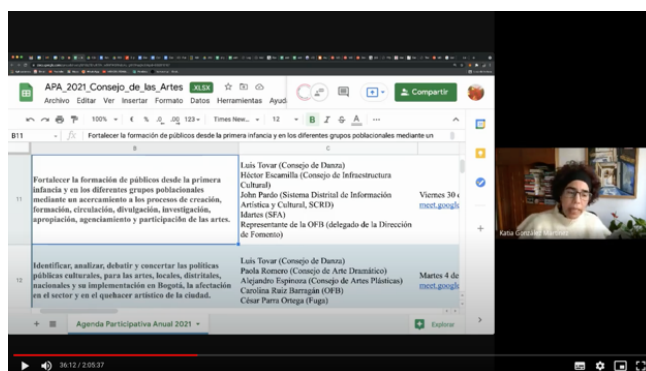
APA_2021_Consejo_de_las_Artes XLSX
Archivo Editar Ver Insertar Formato Datos Herramientas Ayud
Compartir
100% € % .0 .00 123 Times New... 12 B I S A
B11 Fortalecer la formación de públicos desde la primera infancia y en los diferentes grupos poblacionales mediante un
B C

11 Fortalecer la formación de públicos desde la primera infancia y en los diferentes grupos poblacionales mediante un acercamiento a los procesos de creación, formación, circulación, divulgación, investigación, apropiación, agenciamiento y participación de las artes.

Luis Tovar (Consejo de Danza)
Héctor Escamilla (Consejo de Infraestructura Cultural)
John Pardo (Sistema Distrital de Información Artística y Cultural, SCRD)
Idartes (SFA)
Representante de la OFB (delegado de la Dirección de Fomento)

Viernes 30 d
meet.googl

12 Identificar, analizar, debatir y concertar las políticas públicas culturales, para las artes, locales, distritales, nacionales y su implementación en Bogotá, la afectación en el sector y en el quehacer artístico de la ciudad.

Luis Tovar (Consejo de Danza)
Paola Romero (Consejo de Arte Dramático)
Alejandro Espinoza (Consejo de Artes Plásticas)
Carolina Ruiz Barragán (OFB)
César Parra Ortega (Fuga)

Martes 4 de
meet.googl

+ Agenda Participativa Anual 2021 Explorar

Katia González Martínez

36:12 / 2:05:37